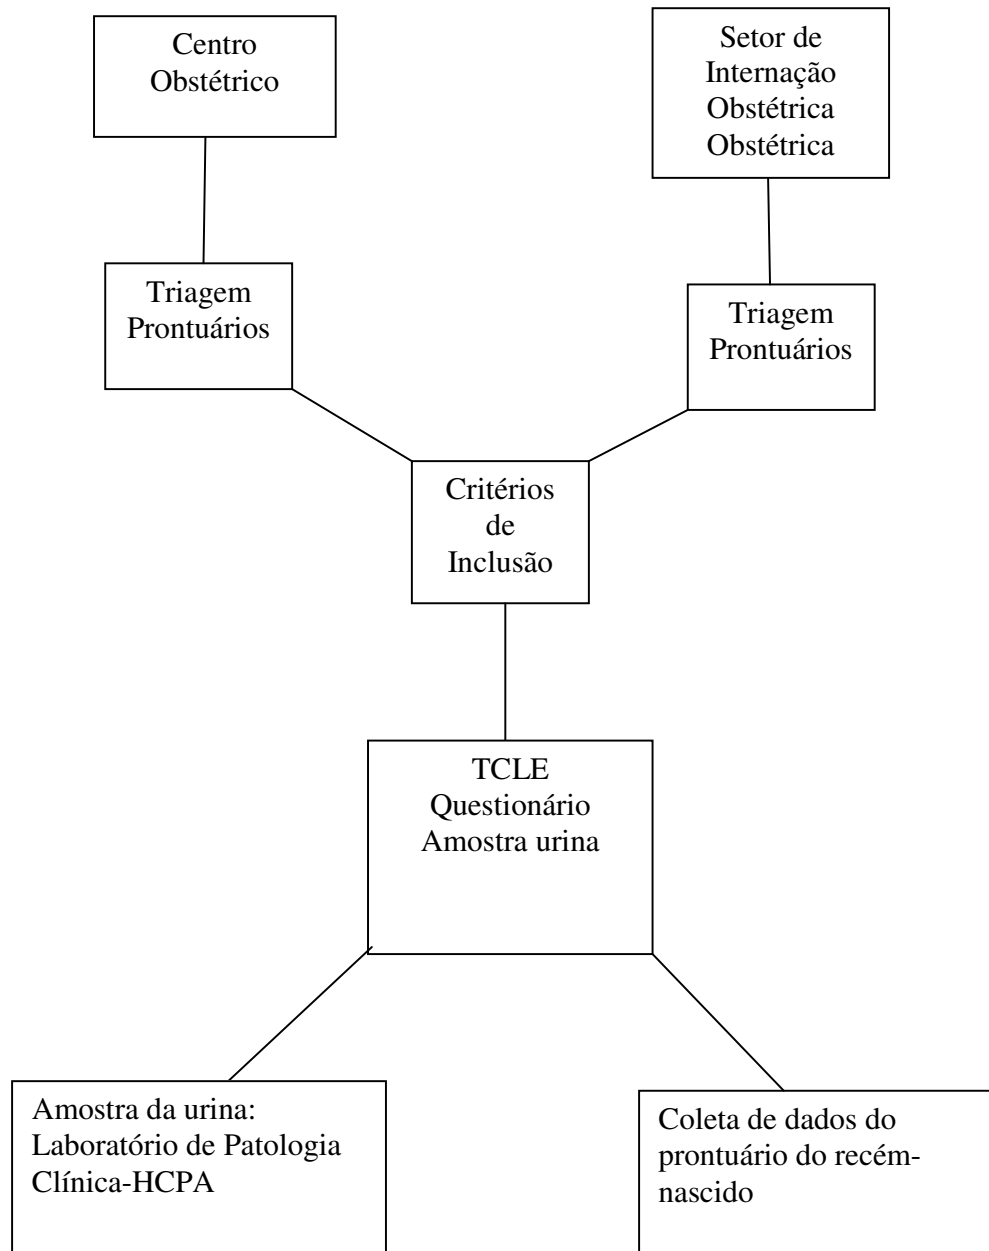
Centro Obstétrico

Setor de Internação Obstétrica Obstétrica

Triagem Prontuários

Triagem Prontuários

Critérios de Inclusão

TCLE
Questionário
Amostra urina

Amostra da urina: Laboratório de Patologia Clínica-HCPA

Coleta de dados do prontuário do recém-nascido